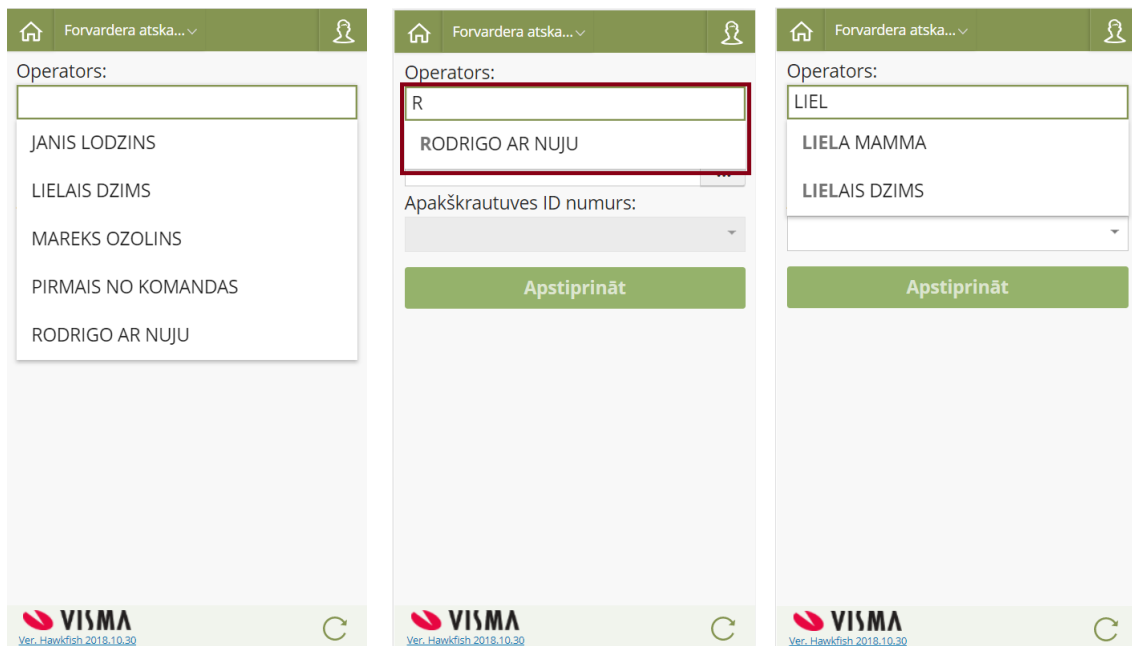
Forvardera atska...

Operators:

JANIS LODZINS

LIELAIS DZIMS

MAREKS OZOLINS

PIRMAIS NO KOMANDAS

RODRIGO AR NUJU

VISMA

Ver. Hawkfish 2018.10.30

Forvardera atska...

Operators:

R

RODRIGO AR NUJU

...

Apakškrautuves ID numurs:

Apstiprināt

VISMA

Ver. Hawkfish 2018.10.30

Forvardera atska...

Operators:

LIEL

LIELA MAMMA

LIELAIS DZIMS

Apstiprināt

VISMA

Ver. Hawkfish 2018.10.30